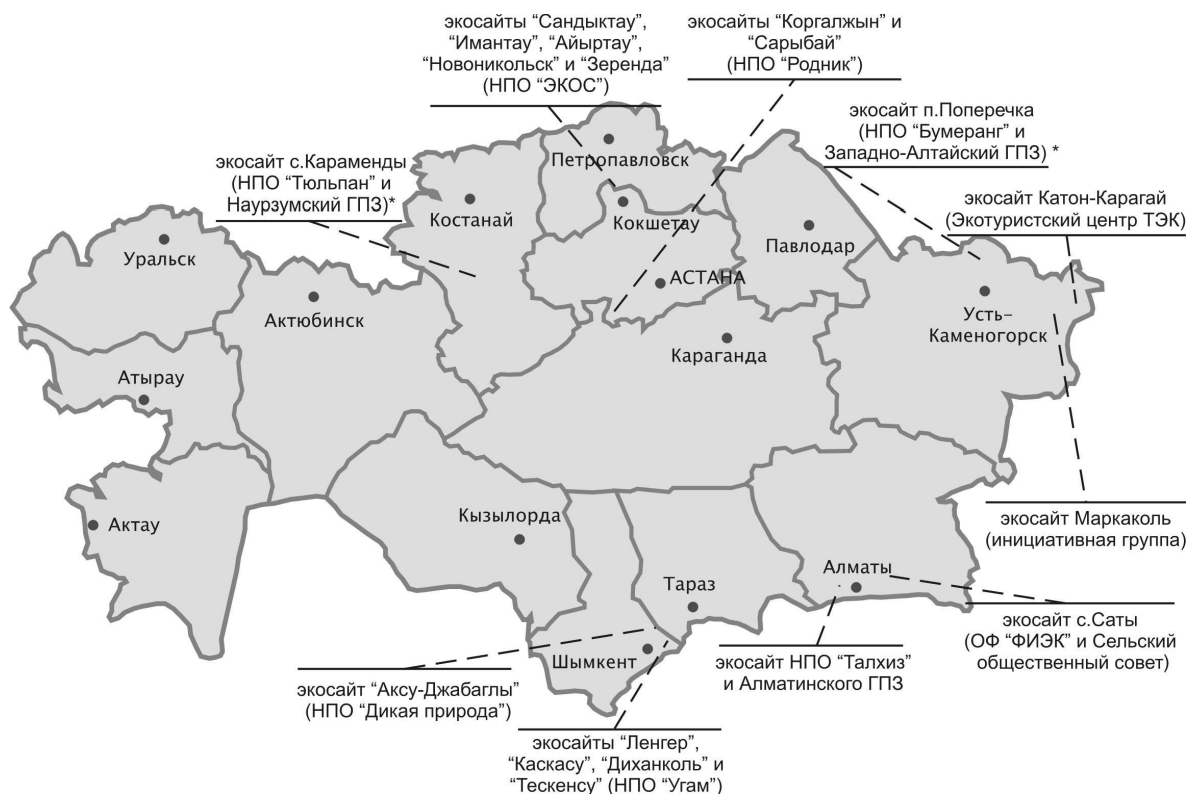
экосайты "Сандыктау", "Имантау", "Айыртау", "Новоникольск" и "Зеренда" (НПО "ЭКОС")

экосайты "Коргалжын" и "Сарыбай" (НПО "Родник")

экосайт п.Поперечка (НПО "Бумеранг" и Западно-Алтайский ГПЗ) *

экосайт с.Караменды (НПО "Тюльпан" и Наурзумский ГПЗ)*

экосайт Катон-Карагай (Экотуристский центр ТЭК)

Петропавловск

Костанай

Кокшетау

Павлодар

Уральск

АСТАНА

Актюбинск

Усть-Каменогорск

Караганда

Атырау

Актау

Кызылорда

экосайт Маркаколь (инициативная группа)

Алматы

Тараз

экосайт с.Саты (ОФ "ФИЭК" и Сельский общественный совет)

Шымкент

экосайт НПО "Талхиз" и Алматинского ГПЗ

экосайт "Аксу-Джабаглы" (НПО "Дикая природа")

экосайты "Ленгер", "Каскасу", "Диханколь" и "Тескенсу" (НПО "Угам")